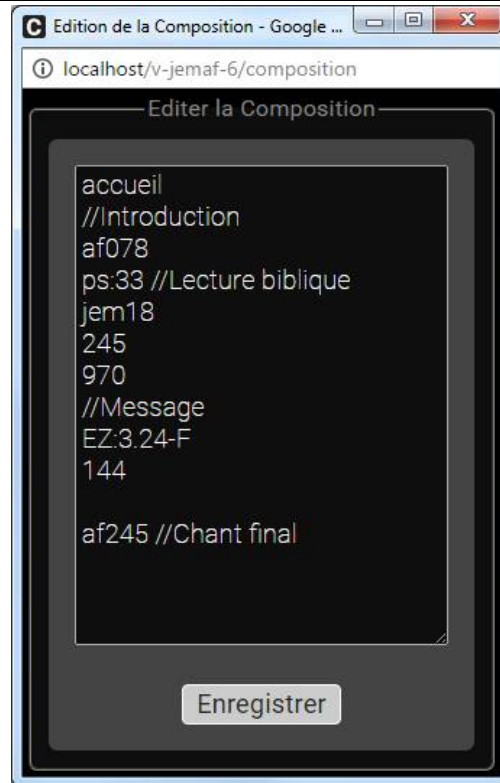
Edition de la Composition - Google ...

localhost/v-jemaf-6/composition

Editer la Composition

accueil
//Introduction
af078
ps:33 //Lecture biblique
jem18
245
970
//Message
EZ:3.24-F
144

af245 //Chant final

Enregistrer